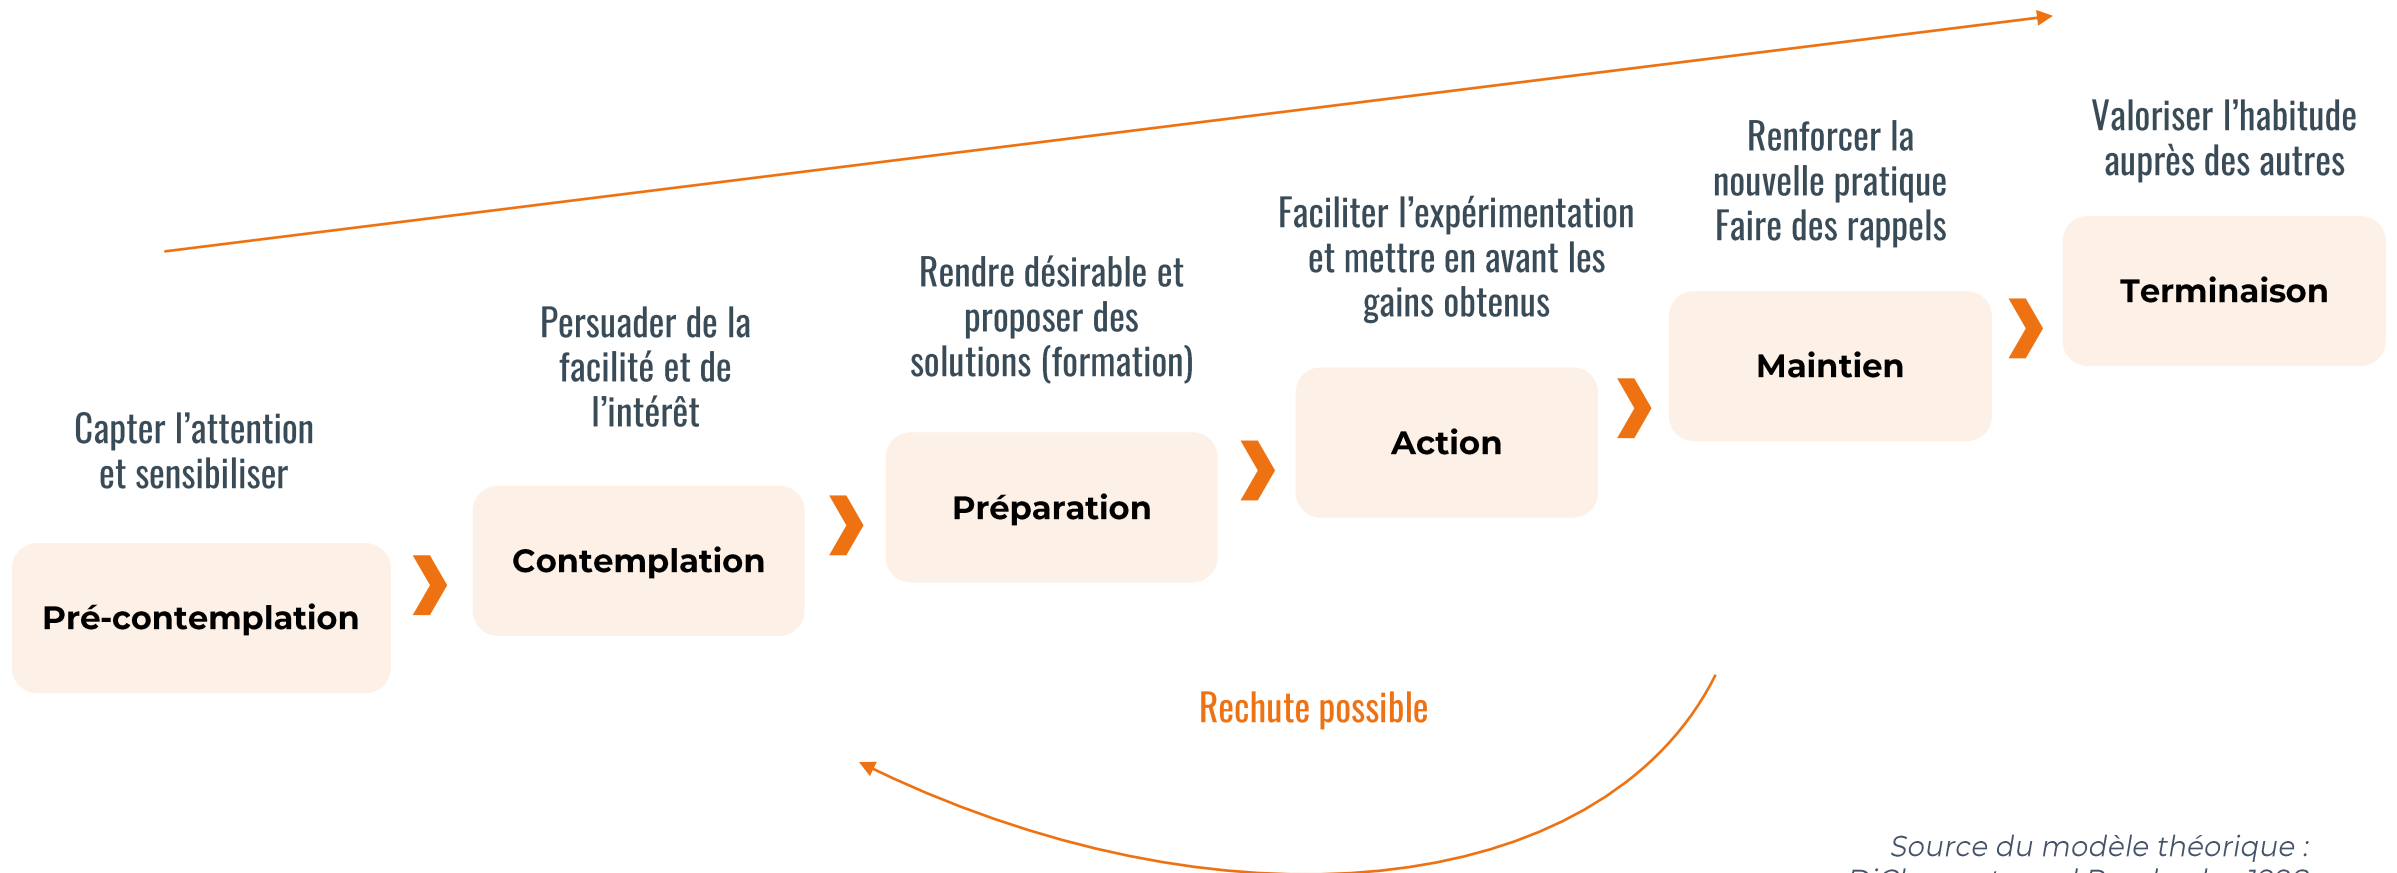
Valoriser l'habitude auprès des autres

Renforcer la nouvelle pratique Faire des rappels

Faciliter l'expérimentation et mettre en avant les gains obtenus

Rendre désirable et proposer des solutions (formation)

Persuader de la facilité et de l'intérêt

Capter l'attention et sensibiliser

Terminaison

Maintien

Action

Préparation

Contemplation

Pré-contemplation

Rechute possible

Source du modèle théorique :
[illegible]